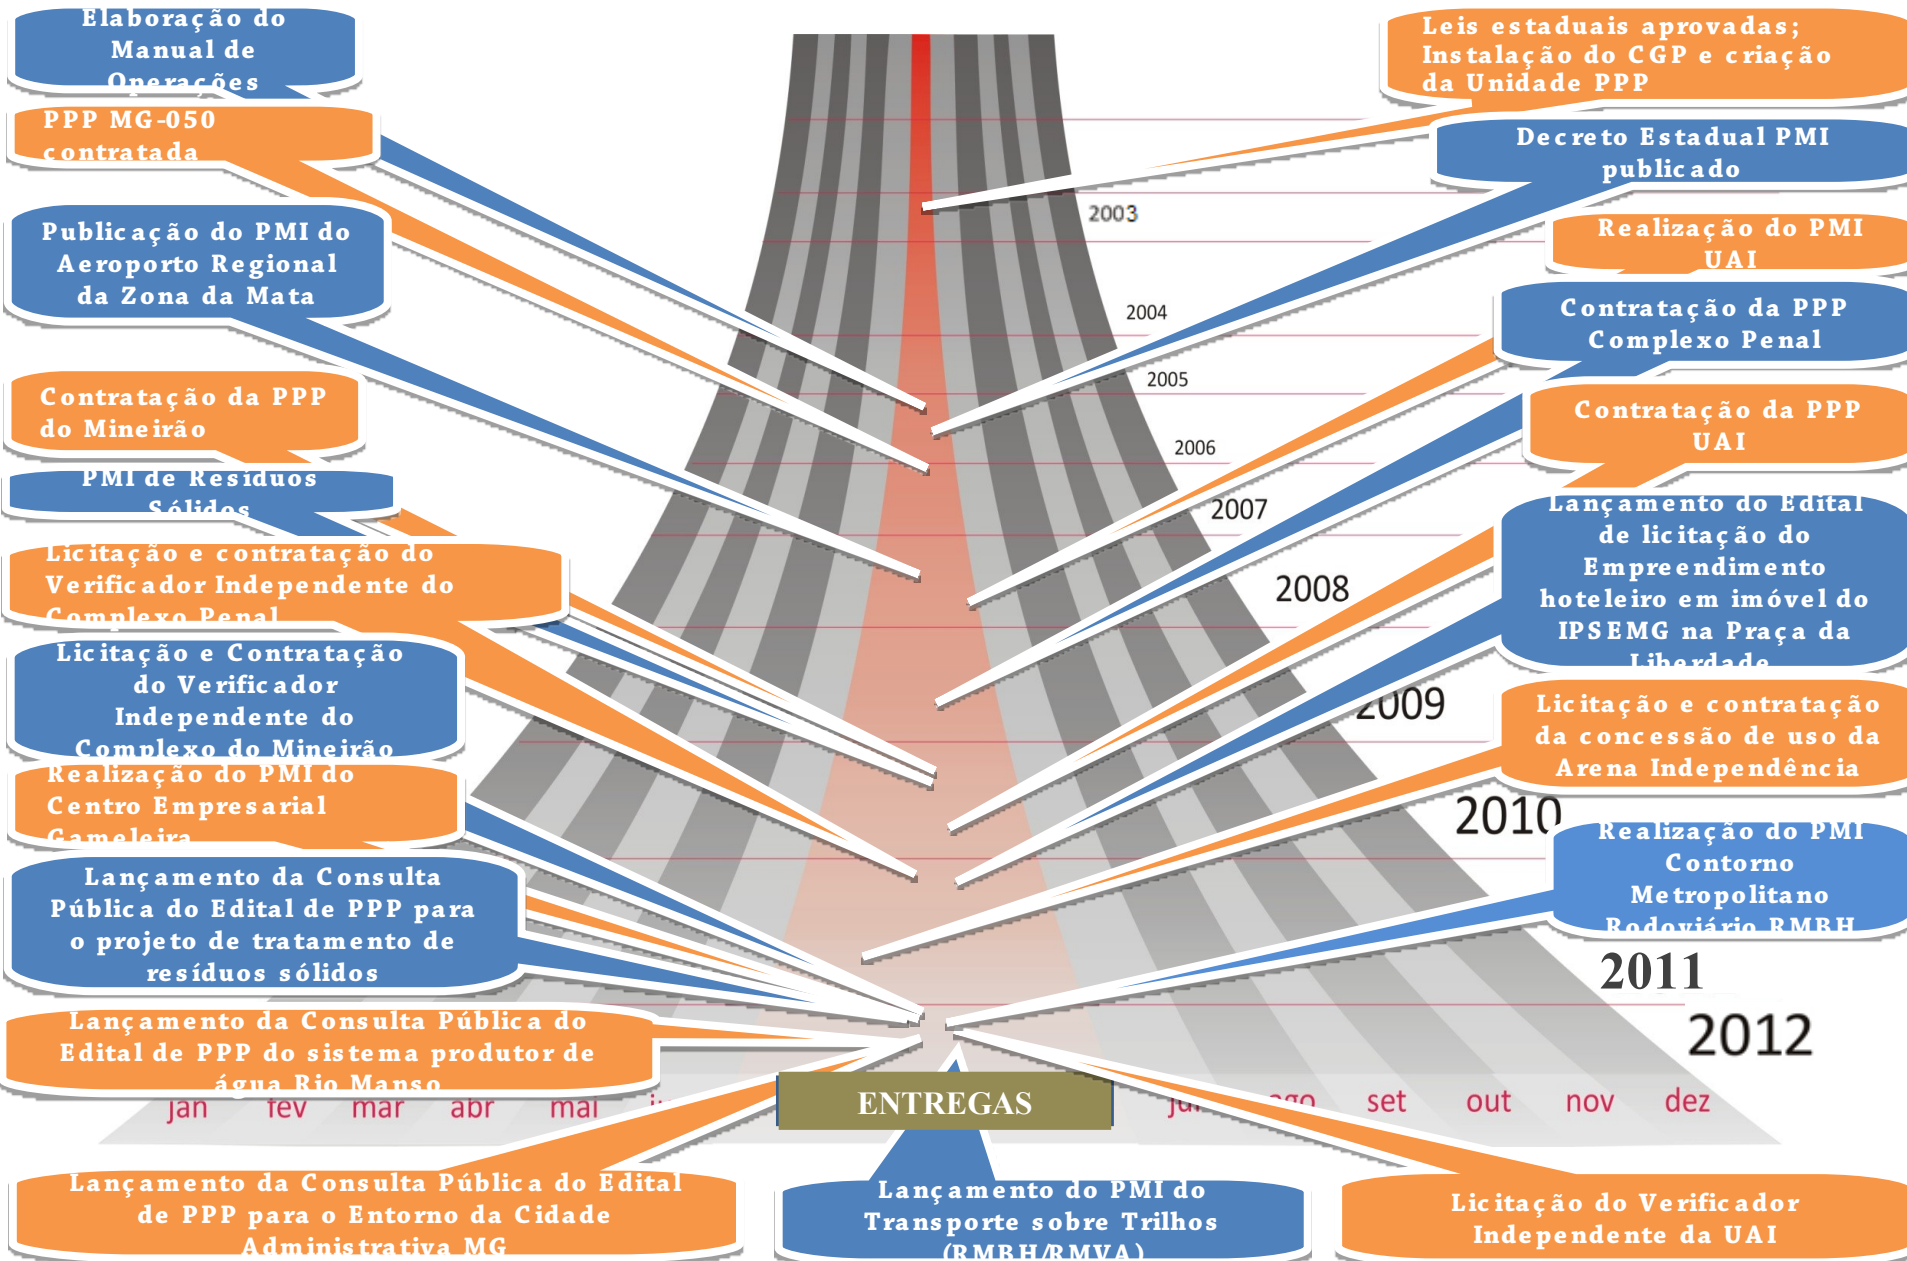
Elaboração do Manual de Operações

PPP MG-050 contratada

Publicação do PMI do Aeroporto Regional da Zona da Mata

Contratação da PPP do Mineirão

PMI de Resíduos Sólidos

Licitação e contratação do Verificador Independente do Complexo Penal

Licitação e Contratação do Verificador Independente do Complexo do Mineirão

Realização do PMI do Centro Empresarial Gameleira

Lançamento da Consulta Pública do Edital de PPP para o projeto de tratamento de resíduos sólidos

Lançamento da Consulta Pública do Edital de PPP do sistema produtor de água Rio Manso

Lançamento da Consulta Pública do Edital de PPP para o Entorno da Cidade Administrativa MG

Leis estaduais aprovadas; Instalação do CGP e criação da Unidade PPP

Decreto Estadual PMI publicado

Realização do PMI UAI

Contratação da PPP Complexo Penal

Contratação da PPP UAI

Lançamento do Edital de licitação do Empreendimento hoteleiro em imóvel do IPSEMG na Praça da Liberdade

Licitação e contratação da concessão de uso da Arena Independência

Realização do PMI Contorno Metropolitano Rodoviário RMBH

2003
2004
2005
2006
2007
2008
2009
2010
2011
2012

jan fev mar abr mai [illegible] ju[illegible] ago set out nov dez

ENTREGAS

Lançamento do PMI do Transporte sobre Trilhos (RMBH/RMVA)

Licitação do Verificador Independente da UAI